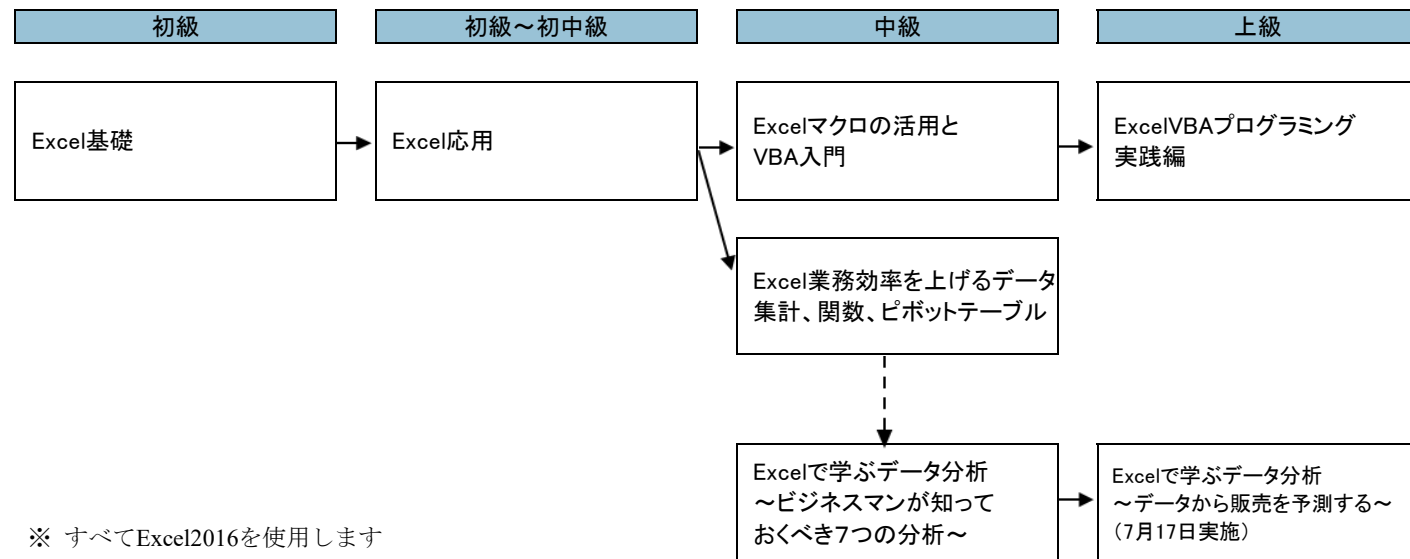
初級

初級～初中級

中級

上級

Excel基礎

Excel応用

Excelマクロの活用と VBA入門

ExcelVBAプログラミング 実践編

Excel業務効率を上げるデータ集計、関数、ピボットテーブル

Excelで学ぶデータ分析 ～ビジネスマンが知っておくべき7つの分析～

Excelで学ぶデータ分析 ～データから販売を予測する～ (7月17日実施)

※ すべてExcel2016を使用します